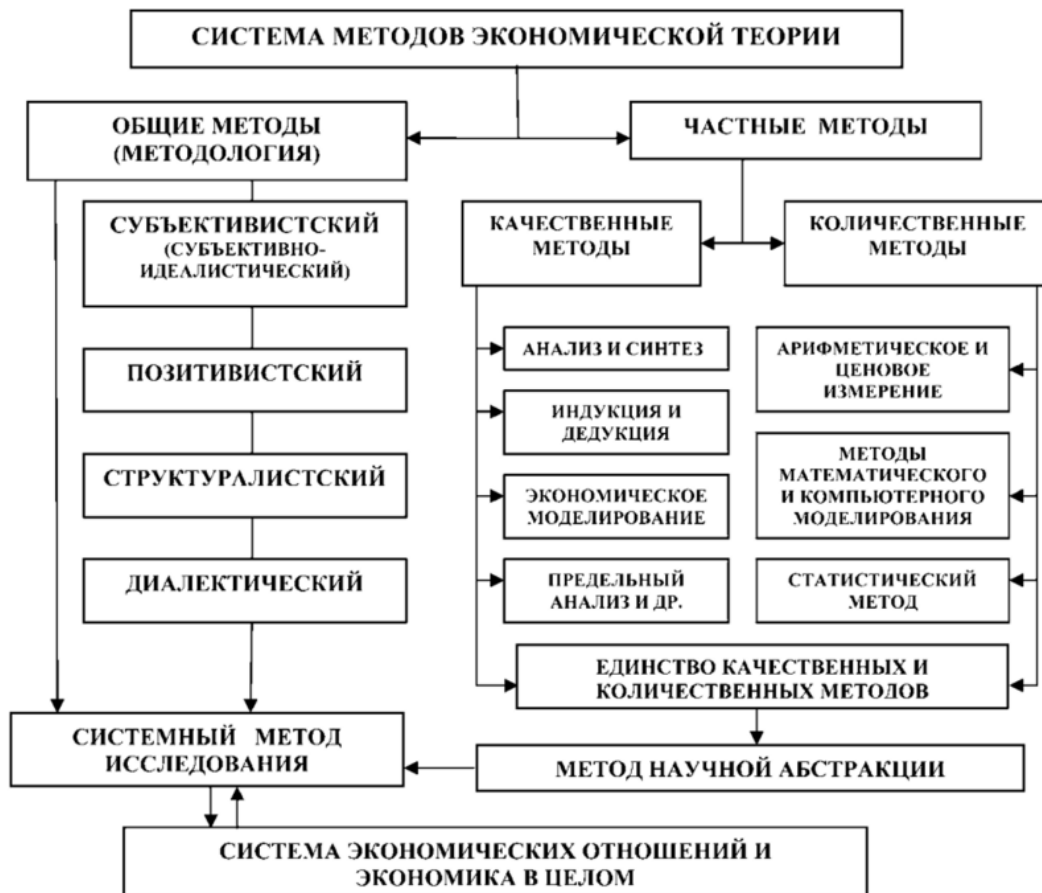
СИСТЕМА МЕТОДОВ ЭКОНОМИЧЕСКОЙ ТЕОРИИ

ОБЩИЕ МЕТОДЫ (МЕТОДОЛОГИЯ)

ЧАСТНЫЕ МЕТОДЫ

СУБЪЕКТИВИСТСКИЙ (СУБЪЕКТИВНО-ИДЕАЛИСТИЧЕСКИЙ)

ПОЗИТИВИСТСКИЙ

СТРУКТУРАЛИСТСКИЙ

ДИАЛЕКТИЧЕСКИЙ

КАЧЕСТВЕННЫЕ МЕТОДЫ

КОЛИЧЕСТВЕННЫЕ МЕТОДЫ

АНАЛИЗ И СИНТЕЗ

ИНДУКЦИЯ И ДЕДУКЦИЯ

ЭКОНОМИЧЕСКОЕ МОДЕЛИРОВАНИЕ

ПРЕДЕЛЬНЫЙ АНАЛИЗ И ДР.

АРИФМЕТИЧЕСКОЕ И ЦЕНОВОЕ ИЗМЕРЕНИЕ

МЕТОДЫ МАТЕМАТИЧЕСКОГО И КОМПЬЮТЕРНОГО МОДЕЛИРОВАНИЯ

СТАТИСТИЧЕСКИЙ МЕТОД

ЕДИНСТВО КАЧЕСТВЕННЫХ И КОЛИЧЕСТВЕННЫХ МЕТОДОВ

СИСТЕМНЫЙ МЕТОД ИССЛЕДОВАНИЯ

МЕТОД НАУЧНОЙ АБСТРАКЦИИ

СИСТЕМА ЭКОНОМИЧЕСКИХ ОТНОШЕНИЙ И ЭКОНОМИКА В ЦЕЛОМ